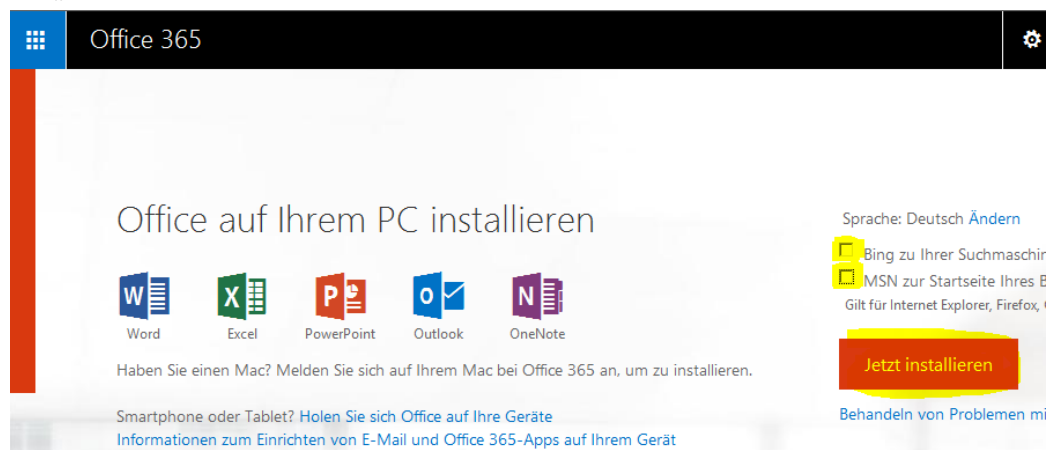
Office 365

Office auf Ihrem PC installieren

Word Excel PowerPoint Outlook OneNote

Haben Sie einen Mac? Melden Sie sich auf Ihrem Mac bei Office 365 an, um zu installieren.

Smartphone oder Tablet? Holen Sie sich Office auf Ihre Geräte
Informationen zum Einrichten von E-Mail und Office 365-Apps auf Ihrem Gerät

Sprache: Deutsch Ändern

Bing zu Ihrer Suchmaschin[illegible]
MSN zur Startseite Ihres B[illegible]
Gilt für Internet Explorer, Firefox, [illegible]

Jetzt installieren

Behandeln von Problemen mi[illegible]